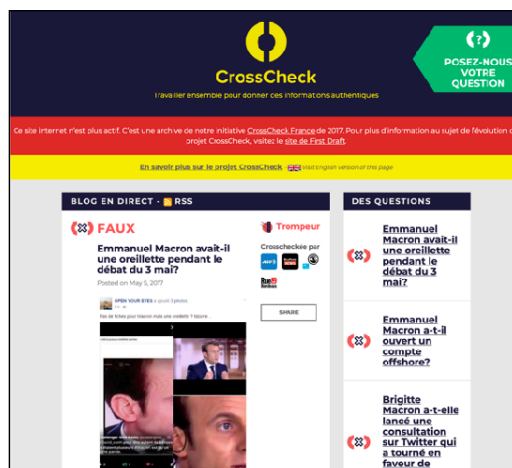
CrossCheck

Travailler ensemble pour donner des informations authentiques

(?) POSEZ-NOUS VOTRE QUESTION

Ce site internet n'est plus actif. C'est une archive de notre initiative CrossCheck France de 2017. Pour plus d'information au sujet de l'évolution du projet CrossCheck, visitez le site de First Draft.

En savoir plus sur le projet CrossCheck Read English version of this page

BLOG EN DIRECT · RSS

FAUX

Trompeur

Emmanuel Macron avait-il une oreillette pendant le débat du 3 mai?

Posted on May 5, 2017

Crosscheckée par

OPEN YOUR EYES a ajouté 3 photos

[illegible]

SHARE

DES QUESTIONS

Emmanuel Macron avait-il une oreillette pendant le débat du 3 mai?

Emmanuel Macron a-t-il ouvert un compte offshore?

Brigitte Macron a-t-elle lancé une consultation sur Twitter qui a tourné en faveur de